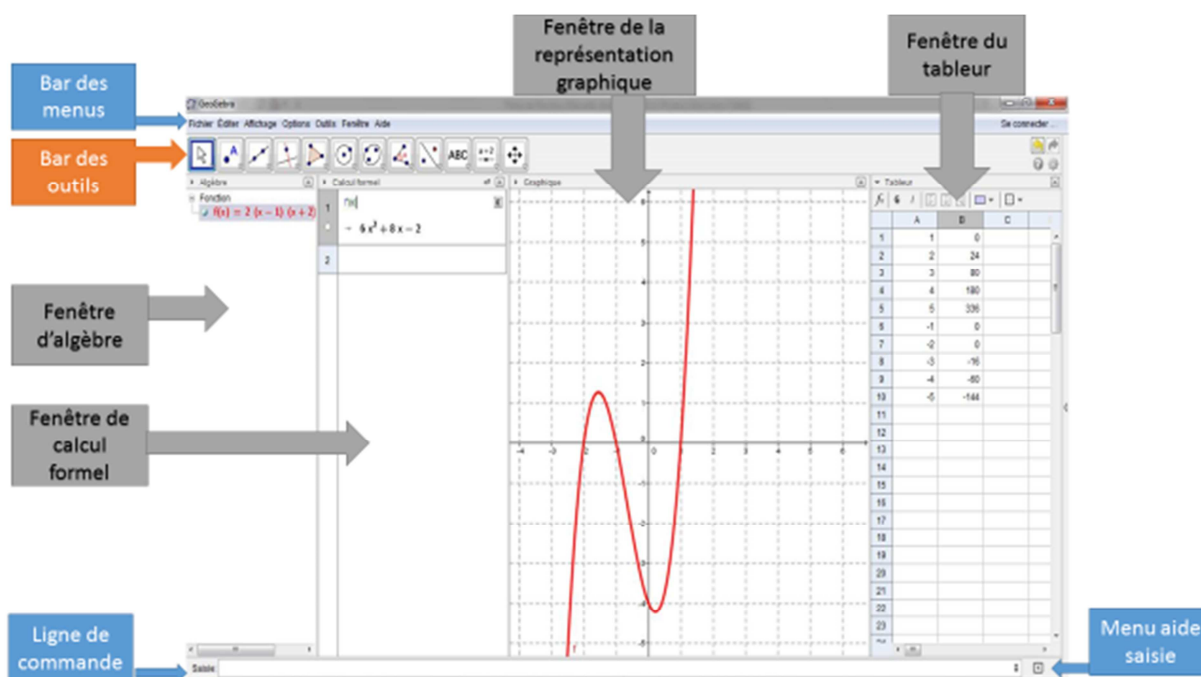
Fenêtre de la représentation graphique

Fenêtre du tableur

Bar des menus

Bar des outils

Fenêtre d'algèbre

Fenêtre de calcul formel

Ligne de commande

Menu aide saisie

GeoGebra

Fichier Éditer Affichage Options Outils Fenêtre Aide

Se connecter...

ABC

Algèbre

Fonction

$f(x) = 2(x-1)(x+2)$

Calcul formel

1 f'(x)

$6x^2 + 8x - 2$

2

Graphique

Tableur

| | A | B | C |
|---|---|---|---|
| 1 | 1 | 0 | |
| 2 | 2 | 24 | |
| 3 | 3 | 80 | |
| 4 | 4 | 180 | |
| 5 | 5 | 336 | |
| 6 | -1 | 0 | |
| 7 | -2 | 0 | |
| 8 | -3 | -16 | |
| 9 | -4 | -60 | |
| 10 | -5 | -144 | |
| 11 | | | |
| 12 | | | |
| 13 | | | |
| 14 | | | |
| 15 | | | |
| 16 | | | |
| 17 | | | |
| 18 | | | |
| 19 | | | |
| 20 | | | |
| 21 | | | |
| 22 | | | |
| 23 | | | |

-4 -3 -2 -1 0 1 2 3 4 5 6

f

Saisie